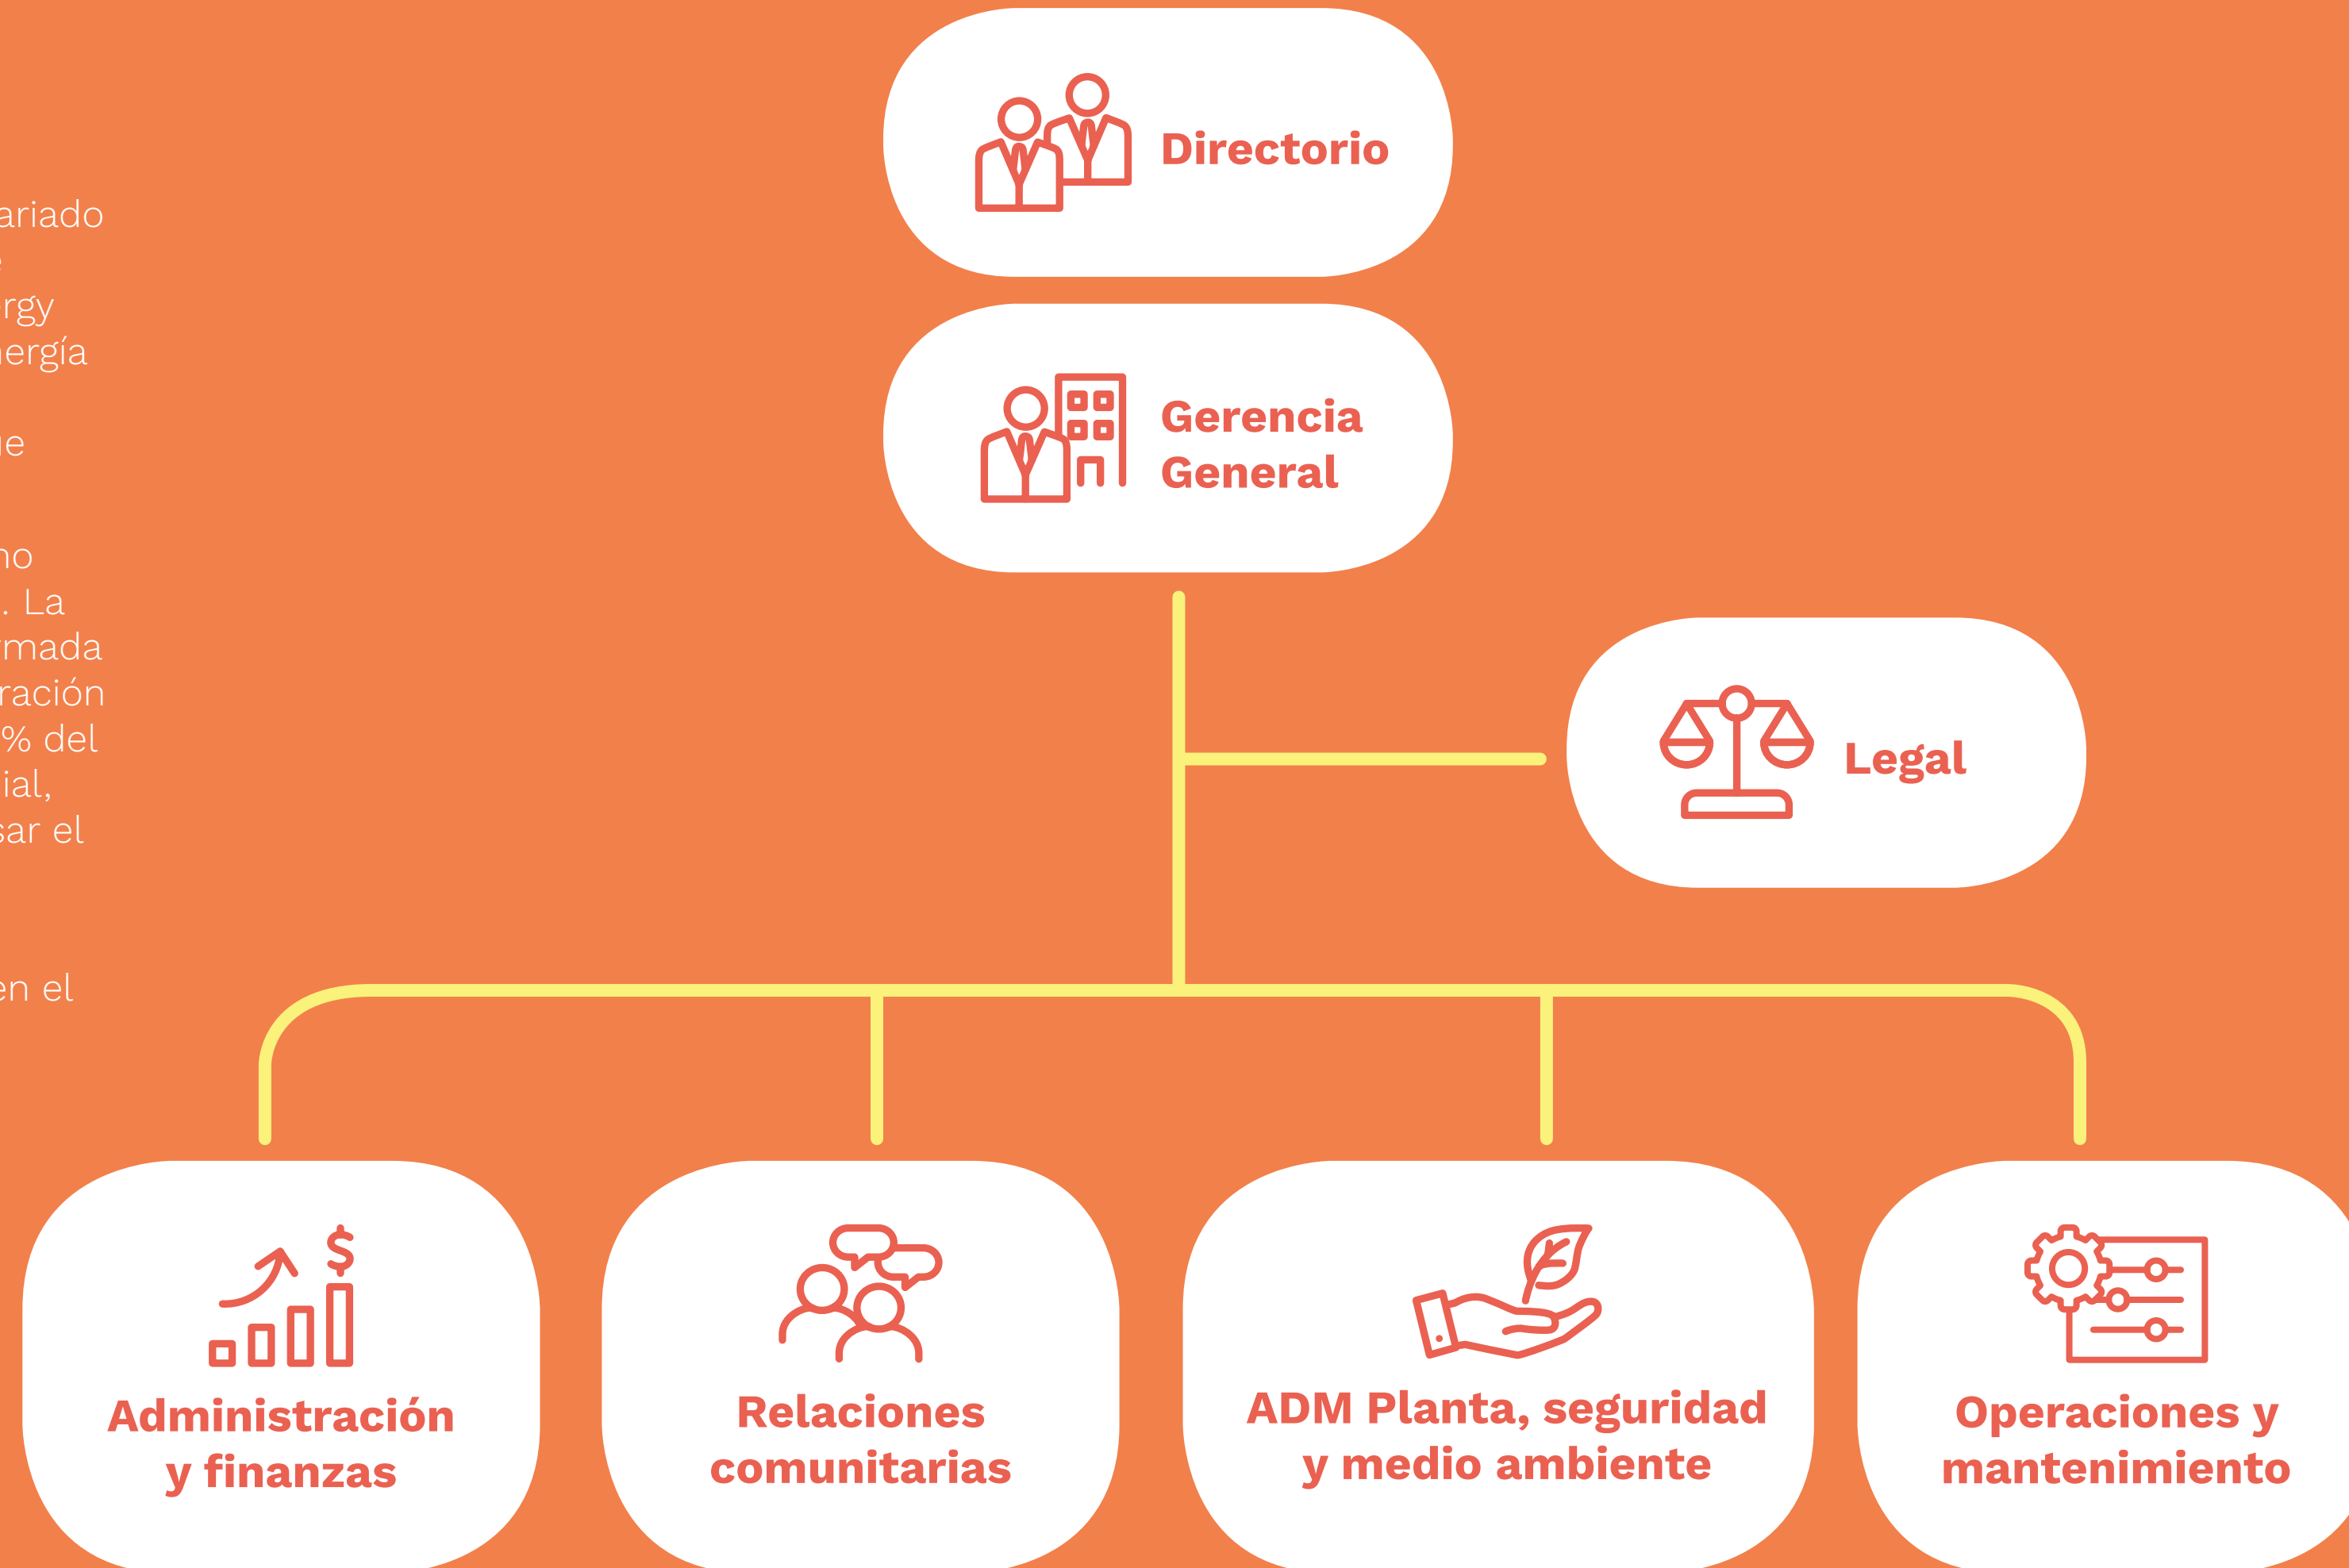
ariado
rgy
ergía
e
no
. La
mada
ración
% del
ial,
sar el
en el

Directorio

Gerencia General

Legal

Administración y finanzas

Relaciones comunitarias

ADM Planta, seguridad y medio ambiente

Operaciones y mantenimiento